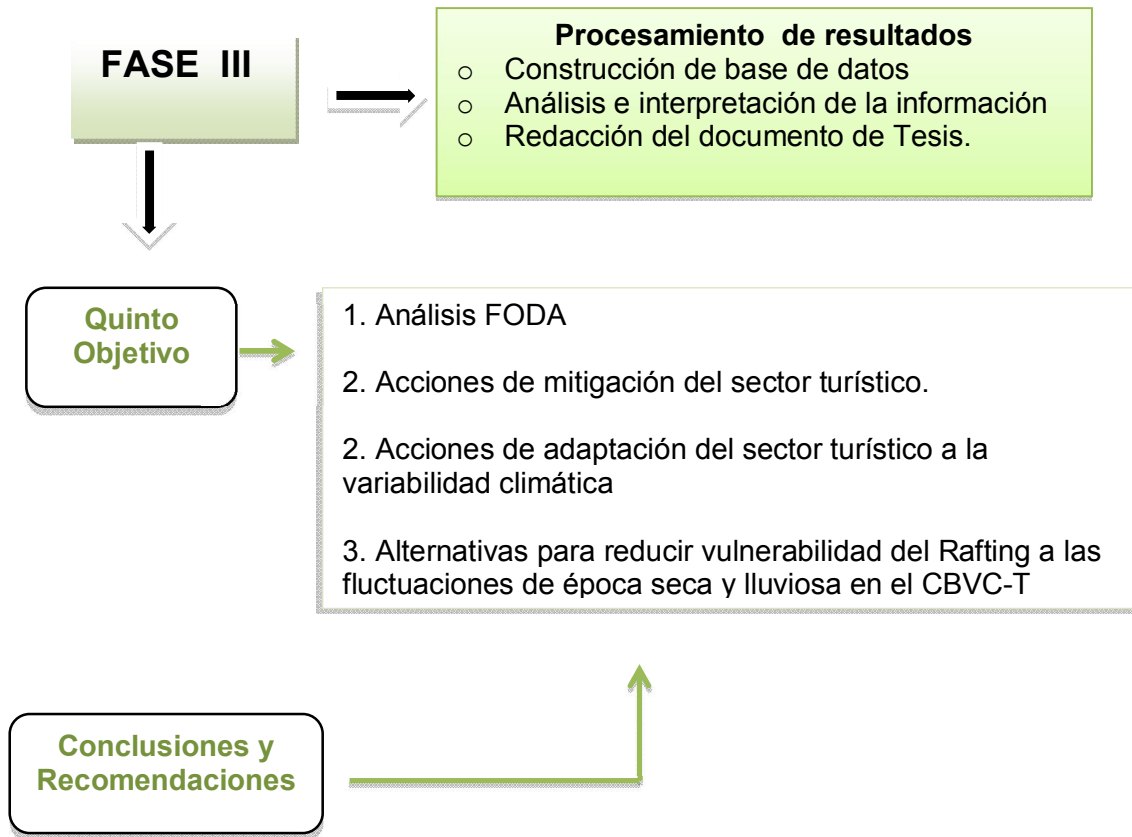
FASE III

Procesamiento de resultados
o Construcción de base de datos
o Análisis e interpretación de la información
o Redacción del documento de Tesis.

Quinto Objetivo

1. Análisis FODA

2. Acciones de mitigación del sector turístico.

2. Acciones de adaptación del sector turístico a la variabilidad climática

3. Alternativas para reducir vulnerabilidad del Rafting a las fluctuaciones de época seca y lluviosa en el CBVC-T

Conclusiones y Recomendaciones